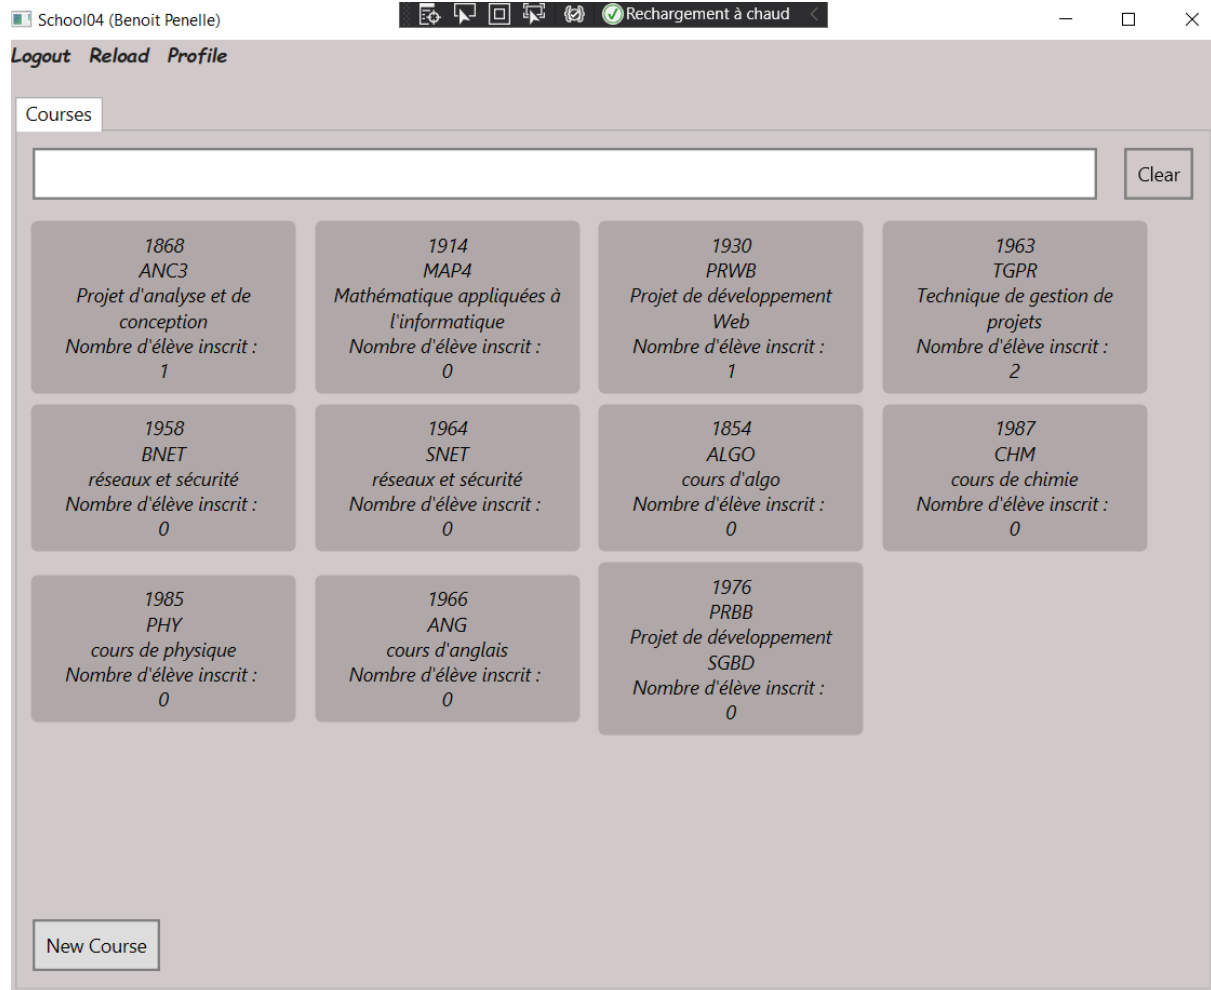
School04 (Benoit Penelle)

Rechargement à chaud

Logout Reload Profile

Courses

Clear

1868
ANC3
Projet d'analyse et de conception
Nombre d'élève inscrit :
1

1914
MAP4
Mathématique appliquées à l'informatique
Nombre d'élève inscrit :
0

1930
PRWB
Projet de développement Web
Nombre d'élève inscrit :
1

1963
TGPR
Technique de gestion de projets
Nombre d'élève inscrit :
2

1958
BNET
réseaux et sécurité
Nombre d'élève inscrit :
0

1964
SNET
réseaux et sécurité
Nombre d'élève inscrit :
0

1854
ALGO
cours d'algo
Nombre d'élève inscrit :
0

1987
CHM
cours de chimie
Nombre d'élève inscrit :
0

1985
PHY
cours de physique
Nombre d'élève inscrit :
0

1966
ANG
cours d'anglais
Nombre d'élève inscrit :
0

1976
PRBB
Projet de développement SGBD
Nombre d'élève inscrit :
0

New Course